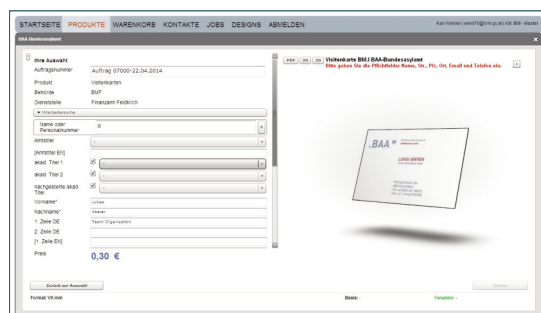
STARTSEITE PRODUKTE WARENKORB KONTAKTE JOBS DESIGNS ABMELDEN

Karl Rimmer | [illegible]

BAA-Bundesasylamt

Ihre Auswahl

Auftragsnummer Auftrag 07000-22.04.2014

Produkt Visitenkarten

Behörde BMF

Dienststelle Finanzamt Feldkirch

▼ Mitarbeitersuche

Name oder Personalnummer* 0

Amtstitel -

[Amtstitel EN]

akad. Titel 1 -

akad. Titel 2 -

nachgestellte akad. Titel -

Vorname* Lukas

Nachname* Abener

1. Zeile DE Team Organisation

2. Zeile DE

[1. Zeile EN]

Preis 0,30 €

PDF 3D 2D Visitenkarte BMJ BAA-Bundesasylamt

Bitte geben Sie die Pflichtfelder Name, Str., Plz, Ort, Email und Telefon ein.

.BAA

LUKAS ABENER

Zurück zur Auswahl

Weiter

Format: VK mm

Basis: -

Template: -